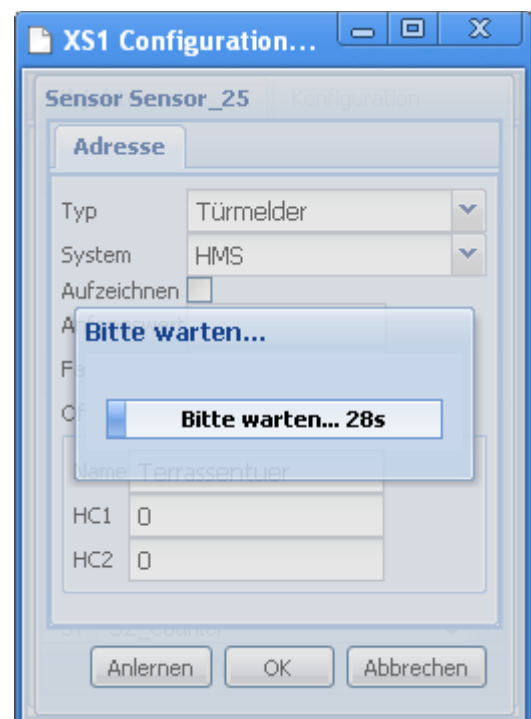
XS1 Configuration...

Sensor Sensor_25 Konfiguration

Adresse

Typ Türmelder
System HMS
Aufzeichnen
A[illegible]
F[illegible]
O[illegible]

Bitte warten...

Bitte warten... 28s

Name Terrassentuer
HC1 0
HC2 0

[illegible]

Anlernen OK Abbrechen